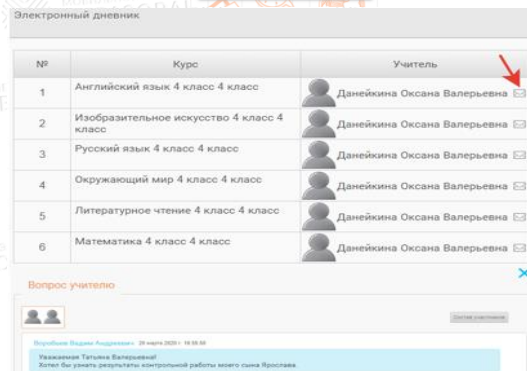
Электронный дневник

| № | Курс | Учитель |
|---|---|---|
| 1 | Английский язык 4 класс 4 класс | Данейкина Оксана Валерьевна |
| 2 | Изобразительное искусство 4 класс 4 класс | Данейкина Оксана Валерьевна |
| 3 | Русский язык 4 класс 4 класс | Данейкина Оксана Валерьевна |
| 4 | Окружающий мир 4 класс 4 класс | Данейкина Оксана Валерьевна |
| 5 | Литературное чтение 4 класс 4 класс | Данейкина Оксана Валерьевна |
| 6 | Математика 4 класс 4 класс | Данейкина Оксана Валерьевна |

Вопрос учителю

Состав участников

Воробьев Вадим Андреевич 28 марта 2020 г. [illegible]

Уважаемая Татьяна Валерьевна!
Хотел бы узнать результаты контрольной работы моего сына Ярослава.